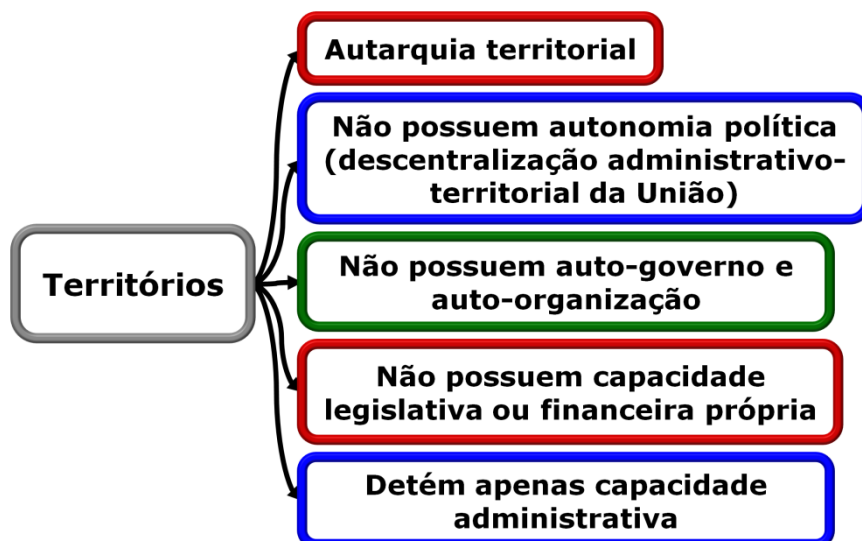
Territórios

Autarquia territorial

Não possuem autonomia política (descentralização administrativo-territorial da União)

Não possuem auto-governo e auto-organização

Não possuem capacidade legislativa ou financeira própria

Detém apenas capacidade administrativa